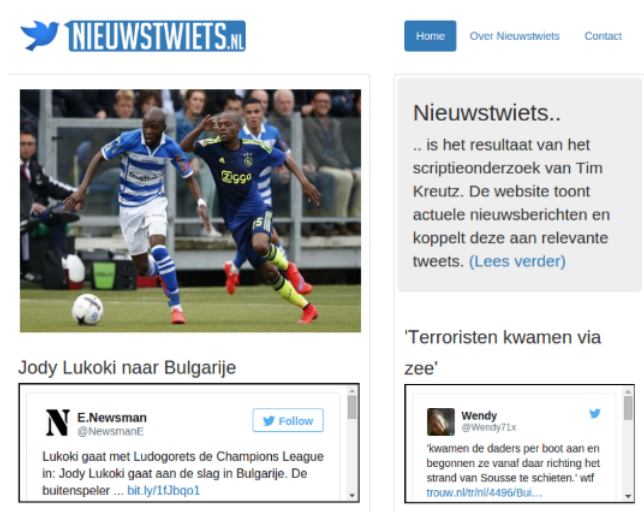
NIEUWSTWIETS.NL

Home | Over Nieuwstwiets | Contact

Ziggo

5

Jody Lukoki naar Bulgarije

N E.Newsman @NewsmanE

Follow

Lukoki gaat met Ludogorets de Champions League in: Jody Lukoki gaat aan de slag in Bulgarije. De buitenspeler ... bit.ly/1fJbqo1

Nieuwstwiets..

.. is het resultaat van het scriptieonderzoek van Tim Kreutz. De website toont actuele nieuwsberichten en koppelt deze aan relevante tweets. (Lees verder)

'Terroristen kwamen via zee'

Wendy @Wendy71x

'kwamen de daders per boot aan en begonnen ze vanaf daar richting het strand van Sousse te schieten.' wtf trouw.nl/tr/nl/4496/Bui...